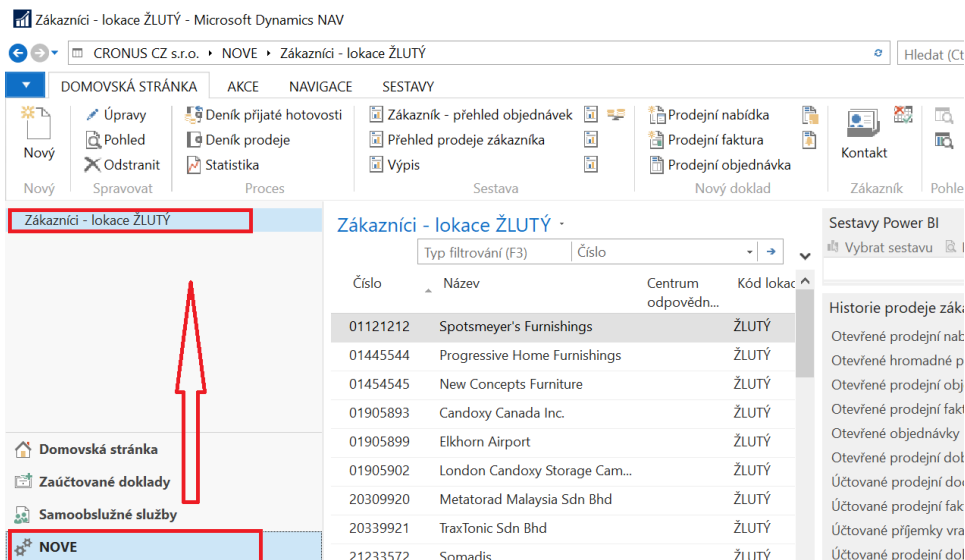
Zákazníci - lokace ŽLUTÝ - Microsoft Dynamics NAV

CRONUS CZ s.r.o. ▸ NOVE ▸ Zákazníci - lokace ŽLUTÝ

Hledat (Ctrl

DOMOVSKÁ STRÁNKA | AKCE | NAVIGACE | SESTAVY

Nový
Nový

Úpravy
Pohled
Odstranit
Spravovat

Deník přijaté hotovosti
Deník prodeje
Statistika
Proces

Zákazník - přehled objednávek
Přehled prodeje zákazníka
Výpis
Sestava

Prodejní nabídka
Prodejní faktura
Prodejní objednávka
Nový doklad

Kontakt
Zákazník

Pohle

Zákazníci - lokace ŽLUTÝ

Domovská stránka
Zaúčtované doklady
Samoobslužné služby
NOVE

Zákazníci - lokace ŽLUTÝ

Typ filtrování (F3) | Číslo

| Číslo | Název | Centrum odpovědn... | Kód lokac |
|---|---|---|---|
| 01121212 | Spotsmeyer's Furnishings | | ŽLUTÝ |
| 01445544 | Progressive Home Furnishings | | ŽLUTÝ |
| 01454545 | New Concepts Furniture | | ŽLUTÝ |
| 01905893 | Candoxy Canada Inc. | | ŽLUTÝ |
| 01905899 | Elkhorn Airport | | ŽLUTÝ |
| 01905902 | London Candoxy Storage Cam... | | ŽLUTÝ |
| 20309920 | Metatorad Malaysia Sdn Bhd | | ŽLUTÝ |
| 20339921 | TraxTonic Sdn Bhd | | ŽLUTÝ |
| 21233572 | Somadis | | ŽLUTÝ |

Sestavy Power BI
Vybrat sestavu

Historie prodeje záka
Otevřené prodejní nab
Otevřené hromadné p
Otevřené prodejní obj
Otevřené prodejní fakt
Otevřené objednávky
Otevřené prodejní dob
Účtované prodejní doc
Účtované prodejní fak
Účtované příjemky vra
Účtované prodejní dob